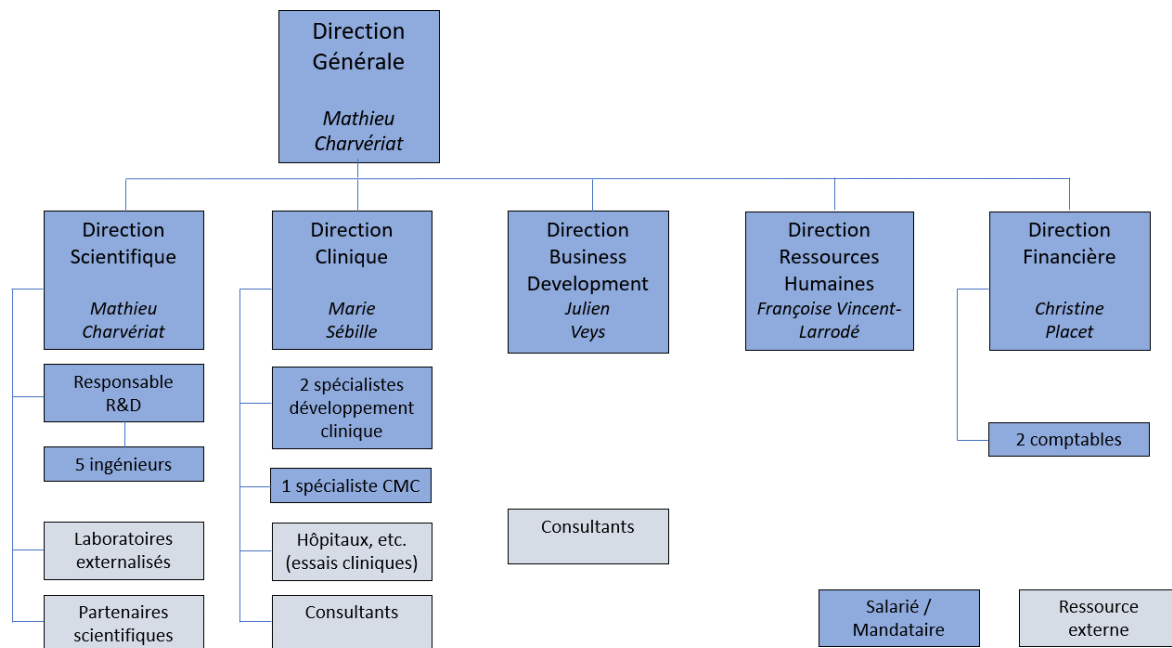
Direction Générale

*Mathieu Charvériat*

Direction Scientifique

*Mathieu Charvériat*

Responsable R&D

5 ingénieurs

Laboratoires externalisés

Partenaires scientifiques

Direction Clinique

*Marie Sébille*

2 spécialistes développement clinique

1 spécialiste CMC

Hôpitaux, etc. (essais cliniques)

Consultants

Direction Business Development

*Julien Veys*

Consultants

Direction Ressources Humaines

*Françoise Vincent-Larrodé*

Direction Financière

*Christine Placet*

2 comptables

Salarié / Mandataire

Ressource externe